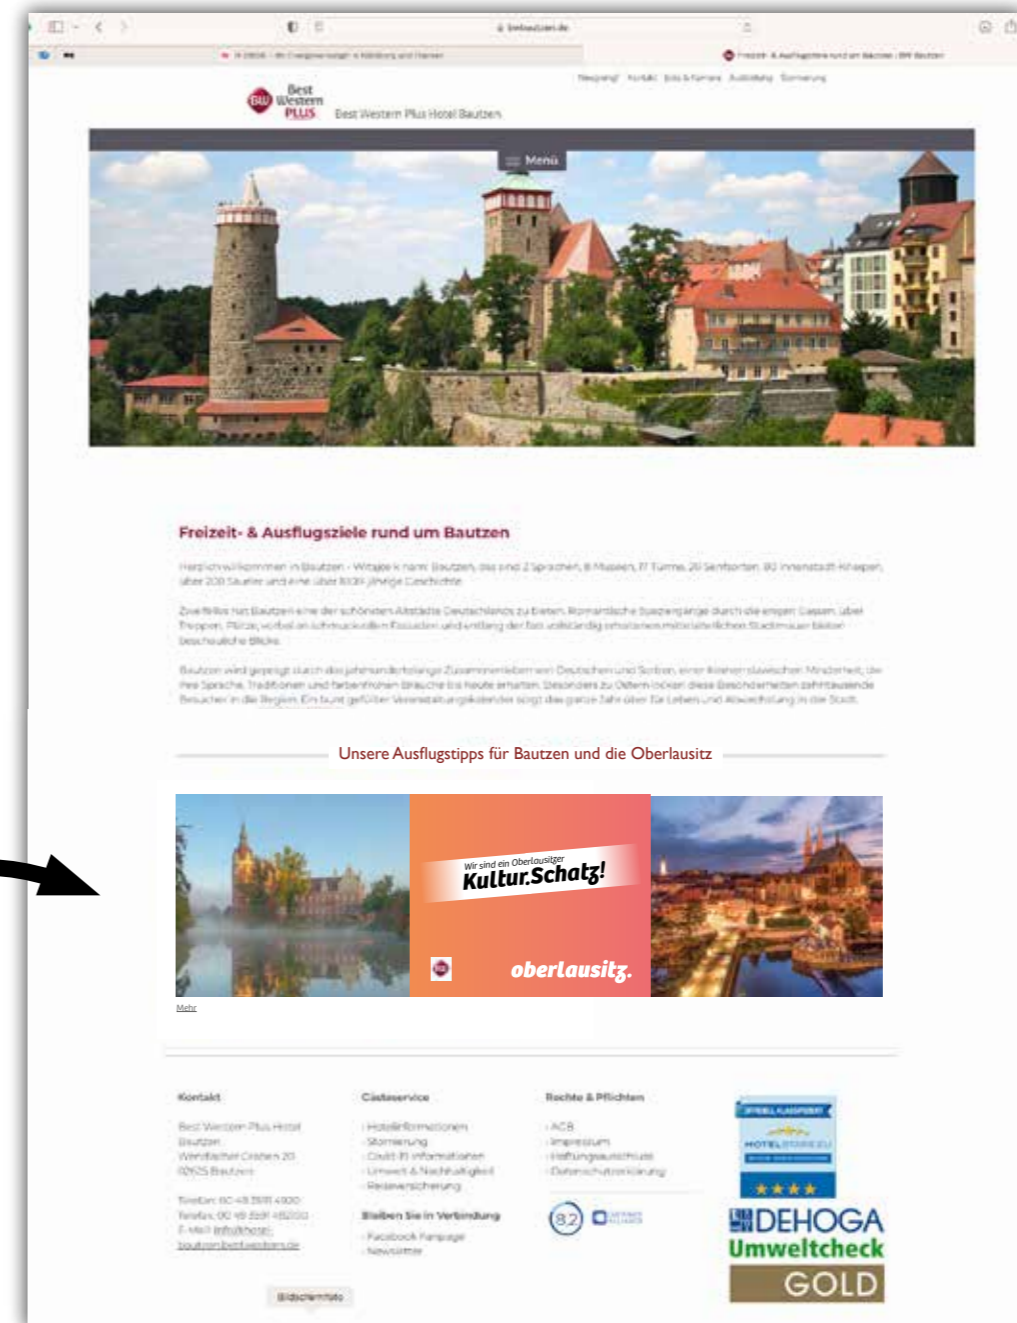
Best Western PLUS Best Western Plus Hotel Bautzen

Menü

Freizeit- & Ausflugsziele rund um Bautzen

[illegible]

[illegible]

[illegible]

Unsere Ausflugstipps für Bautzen und die Oberlausitz

Wir sind ein Oberlausitzer Kultur.Schatz!

oberlausitz.

Mehr

Kontakt

Gästeservice

Rechte & Pflichten

Bleiben Sie in Verbindung

DEHOGA Umweltcheck GOLD

Bildschirmfoto